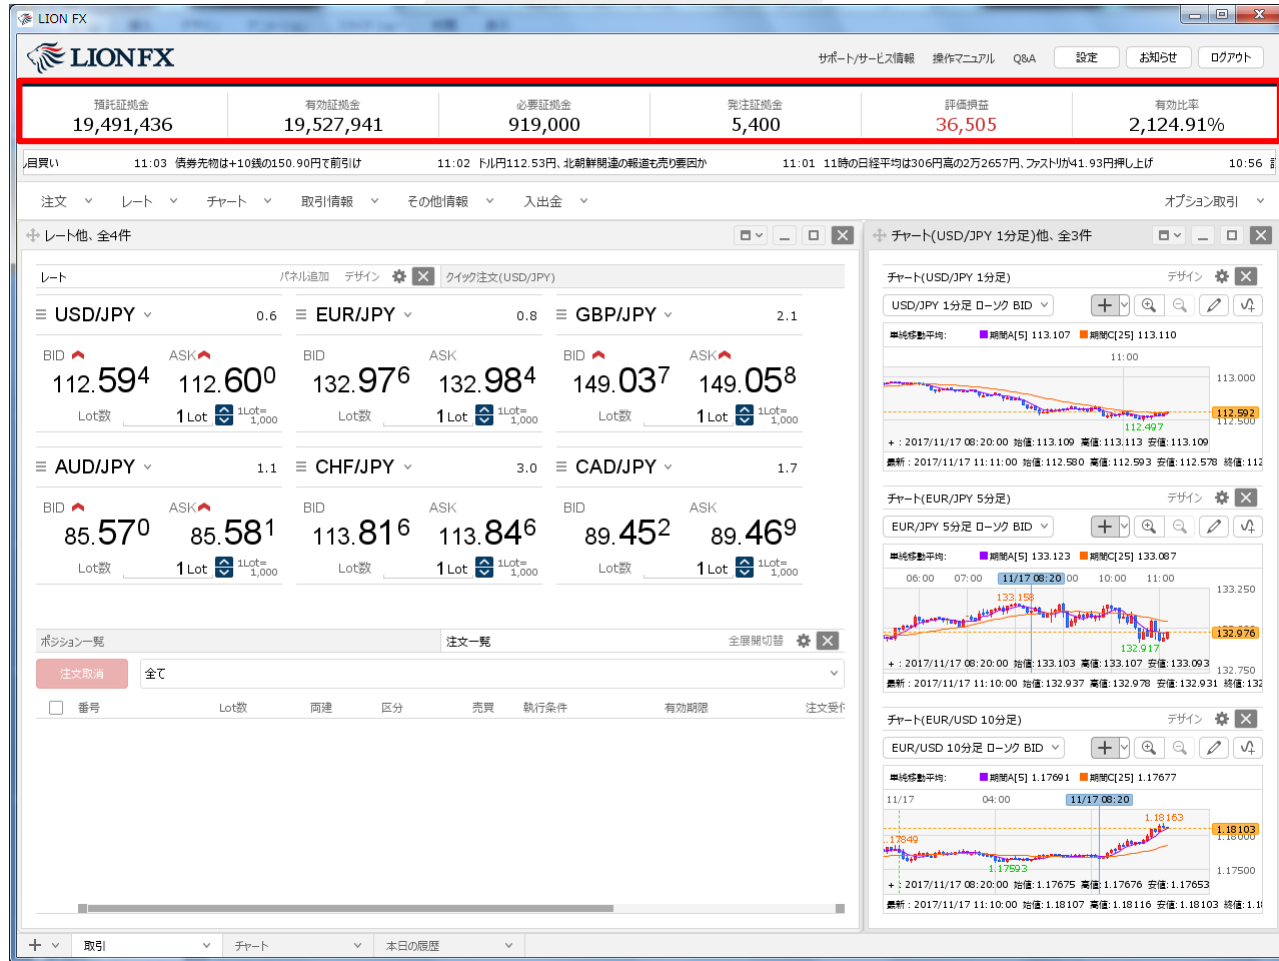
LION FX

LIONFX

サポート/サービス情報 操作マニュアル Q&A 設定 お知らせ ログアウト

| 預託証拠金 | 有効証拠金 | 必要証拠金 | 発注証拠金 | 評価損益 | 有効比率 |
|---|---|---|---|---|---|
| 19,491,436 | 19,527,941 | 919,000 | 5,400 | 36,505 | 2,124.91% |

目買い 11:03 債券先物は+10銭の150.90円で前引け 11:02 ドル円112.53円、北朝鮮関連の報道も売り要因か 11:01 11時の日経平均は306円高の2万2657円、ファストリが41.93円押し上げ 10:56

注文 レート チャート 取引情報 その他情報 入出金 オプション取引

レート他、全4件

レート パネル追加 デザイン クイック注文(USD/JPY)

USD/JPY 0.6
BID ASK
112.594 112.600
Lot数 1 Lot 1Lot= 1,000

EUR/JPY 0.8
BID ASK
132.976 132.984
Lot数 1 Lot 1Lot= 1,000

GBP/JPY 2.1
BID ASK
149.037 149.058
Lot数 1 Lot 1Lot= 1,000

AUD/JPY 1.1
BID ASK
85.570 85.581
Lot数 1 Lot 1Lot= 1,000

CHF/JPY 3.0
BID ASK
113.816 113.846
Lot数 1 Lot 1Lot= 1,000

CAD/JPY 1.7
BID ASK
89.452 89.469
Lot数 1 Lot 1Lot= 1,000

ポジション一覧 注文一覧 全展開切替

注文取消 全て

番号 Lot数 両建 区分 売買 執行条件 有効期限 注文受付

チャート(USD/JPY 1分足)他、全3件

チャート(USD/JPY 1分足) デザイン
USD/JPY 1分足 ローソク BID
単純移動平均: 期間A[5] 113.107 期間C[25] 113.110
11:00
113.000
112.592
112.500
112.497
+ : 2017/11/17 08:20:00 始値: 113.109 高値: 113.113 安値: 113.109
最新 : 2017/11/17 11:11:00 始値: 112.580 高値: 112.593 安値: 112.578 終値: 112

チャート(EUR/JPY 5分足) デザイン
EUR/JPY 5分足 ローソク BID
単純移動平均: 期間A[5] 133.123 期間C[25] 133.087
06:00 07:00 11/17 08:20 00 10:00 11:00
133.250
133.158
132.976
132.917
132.750
+ : 2017/11/17 08:20:00 始値: 133.103 高値: 133.107 安値: 133.093
最新 : 2017/11/17 11:10:00 始値: 132.937 高値: 132.978 安値: 132.931 終値: 132

チャート(EUR/USD 10分足) デザイン
EUR/USD 10分足 ローソク BID
単純移動平均: 期間A[5] 1.17691 期間C[25] 1.17677
11/17 04:00 11/17 08:20
1.18163
1.18103
1.18000
1.17849
1.17593
1.17500
+ : 2017/11/17 08:20:00 始値: 1.17675 高値: 1.17676 安値: 1.17653
最新 : 2017/11/17 11:10:00 始値: 1.18107 高値: 1.18116 安値: 1.18103 終値: 1.1

+ 取引 チャート 本日の履歴